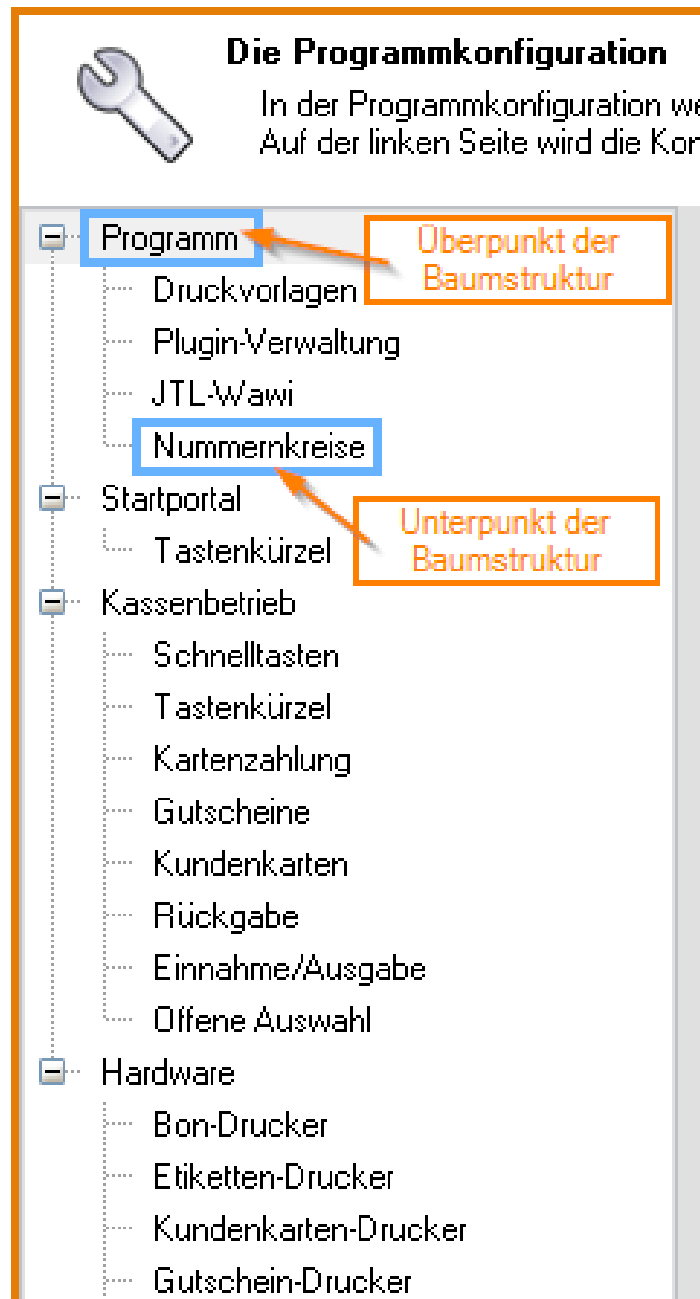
Die Programmkonfiguration

In der Programmkonfiguration we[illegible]
Auf der linken Seite wird die Kon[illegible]

Programm

Überpunkt der Baumstruktur

Druckvorlagen
Plugin-Verwaltung
JTL-Wawi
Nummernkreise

Unterpunkt der Baumstruktur

Startportal
Tastenkürzel
Kassenbetrieb
Schnelltasten
Tastenkürzel
Kartenzahlung
Gutscheine
Kundenkarten
Rückgabe
Einnahme/Ausgabe
Offene Auswahl
Hardware
Bon-Drucker
Etiketten-Drucker
Kundenkarten-Drucker
Gutschein-Drucker